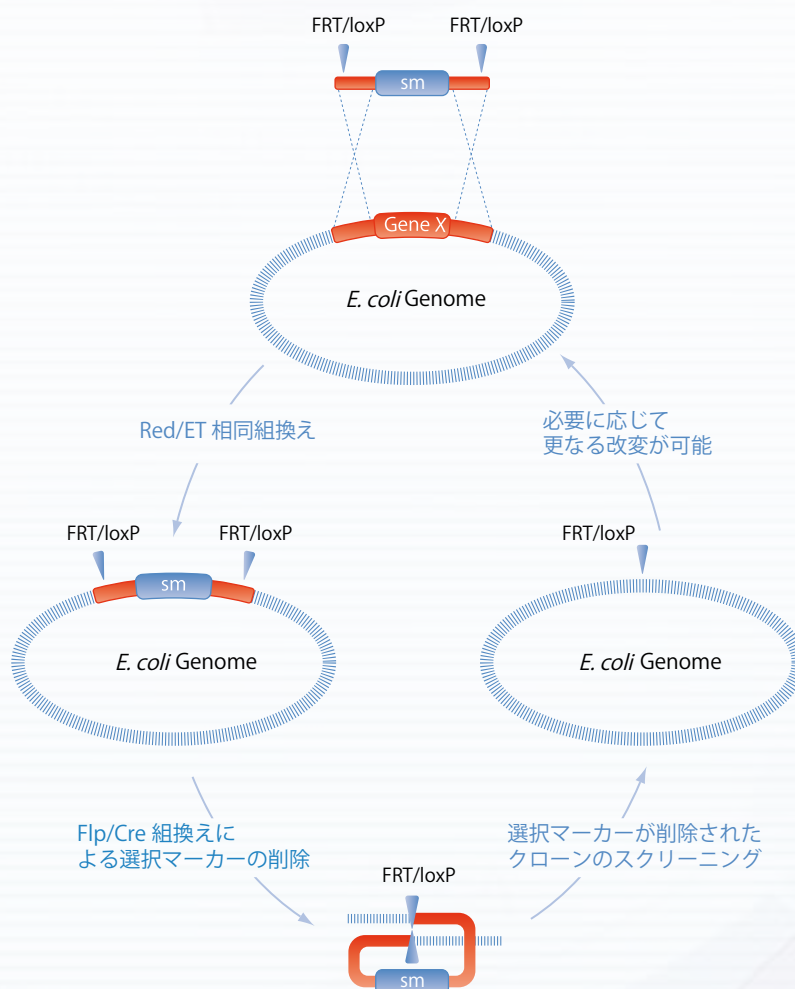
FRT/loxP FRT/loxP

sm

Gene X

*E. coli* Genome

Red/ET 相同組換え

必要に応じて
更なる改変が可能

FRT/loxP FRT/loxP

sm

*E. coli* Genome

FRT/loxP

*E. coli* Genome

Flp/Cre 組換えに
よる選択マーカーの削除

選択マーカーが削除された
クローンのスクリーニング

FRT/loxP

sm